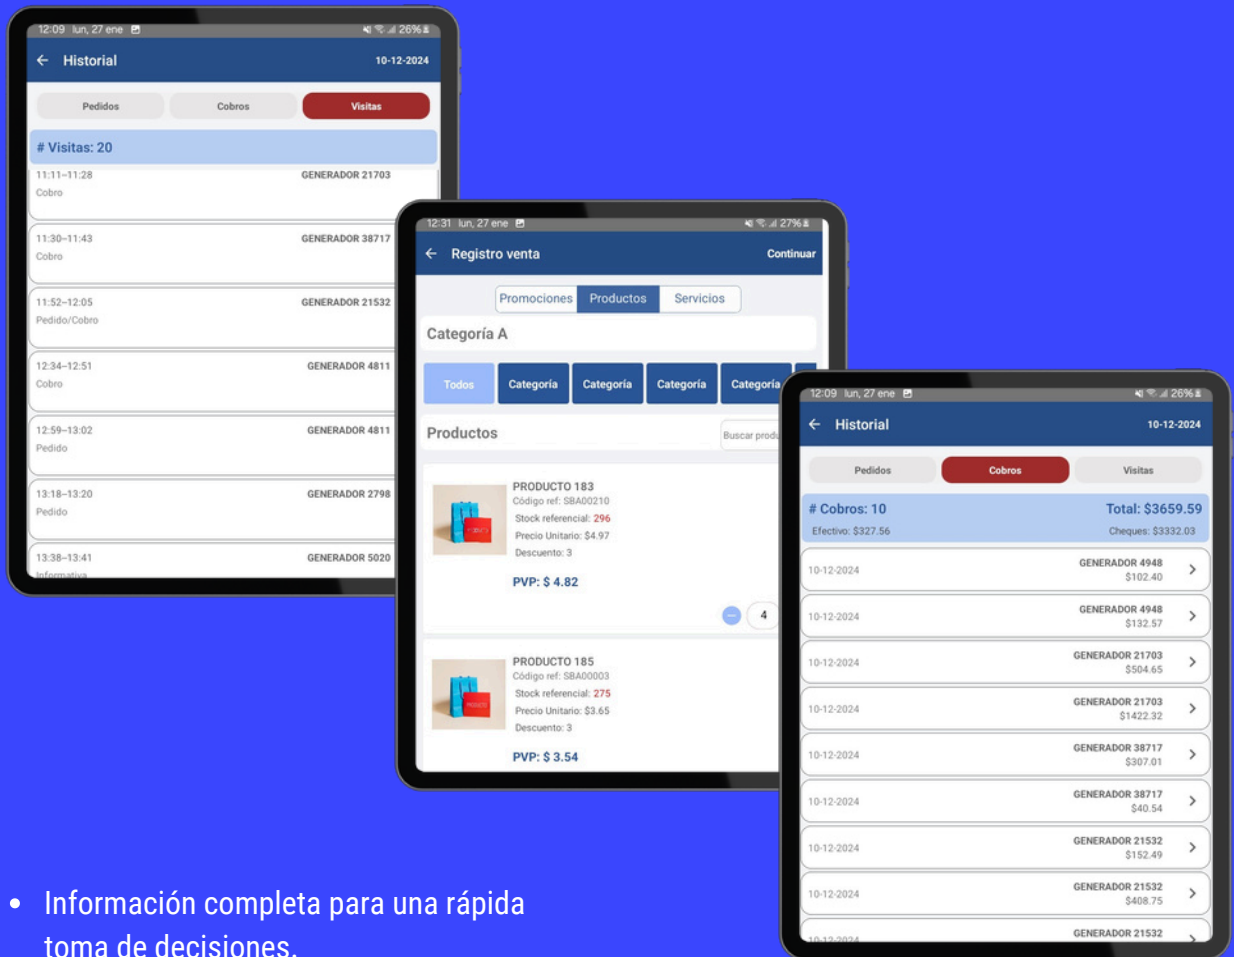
12:09 lun, 27 ene 26%

Historial 10-12-2024

Pedidos Cobros Visitas

# Visitas: 20

11:11–11:28 GENERADOR 21703
Cobro

11:30–11:43 GENERADOR 38717
Cobro

11:52–12:05 GENERADOR 21532
Pedido/Cobro

12:34–12:51 GENERADOR 4811
Cobro

12:59–13:02 GENERADOR 4811
Pedido

13:18–13:20 GENERADOR 2798
Pedido

13:38–13:41 GENERADOR 5020
Informativa

12:31 lun, 27 ene 27%

Registro venta Continuar

Promociones Productos Servicios

Categoría A

Todos Categoría Categoría Categoría Categoría

Productos Buscar produ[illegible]

PRODUCTO 183
Código ref: SBA00210
Stock referencial: 296
Precio Unitario: $4.97
Descuento: 3
PVP: $ 4.82

4

PRODUCTO 185
Código ref: SBA00003
Stock referencial: 275
Precio Unitario: $3.65
Descuento: 3
PVP: $ 3.54

12:09 lun, 27 ene 26%

Historial 10-12-2024

Pedidos Cobros Visitas

# Cobros: 10 Total: $3659.59
Efectivo: $327.56 Cheques: $3332.03

10-12-2024 GENERADOR 4948 $102.40
10-12-2024 GENERADOR 4948 $132.57
10-12-2024 GENERADOR 21703 $504.65
10-12-2024 GENERADOR 21703 $1422.32
10-12-2024 GENERADOR 38717 $307.01
10-12-2024 GENERADOR 38717 $40.54
10-12-2024 GENERADOR 21532 $152.49
10-12-2024 GENERADOR 21532 $408.75
10-12-2024 GENERADOR 21532

• Información completa para una rápida toma de decisiones.